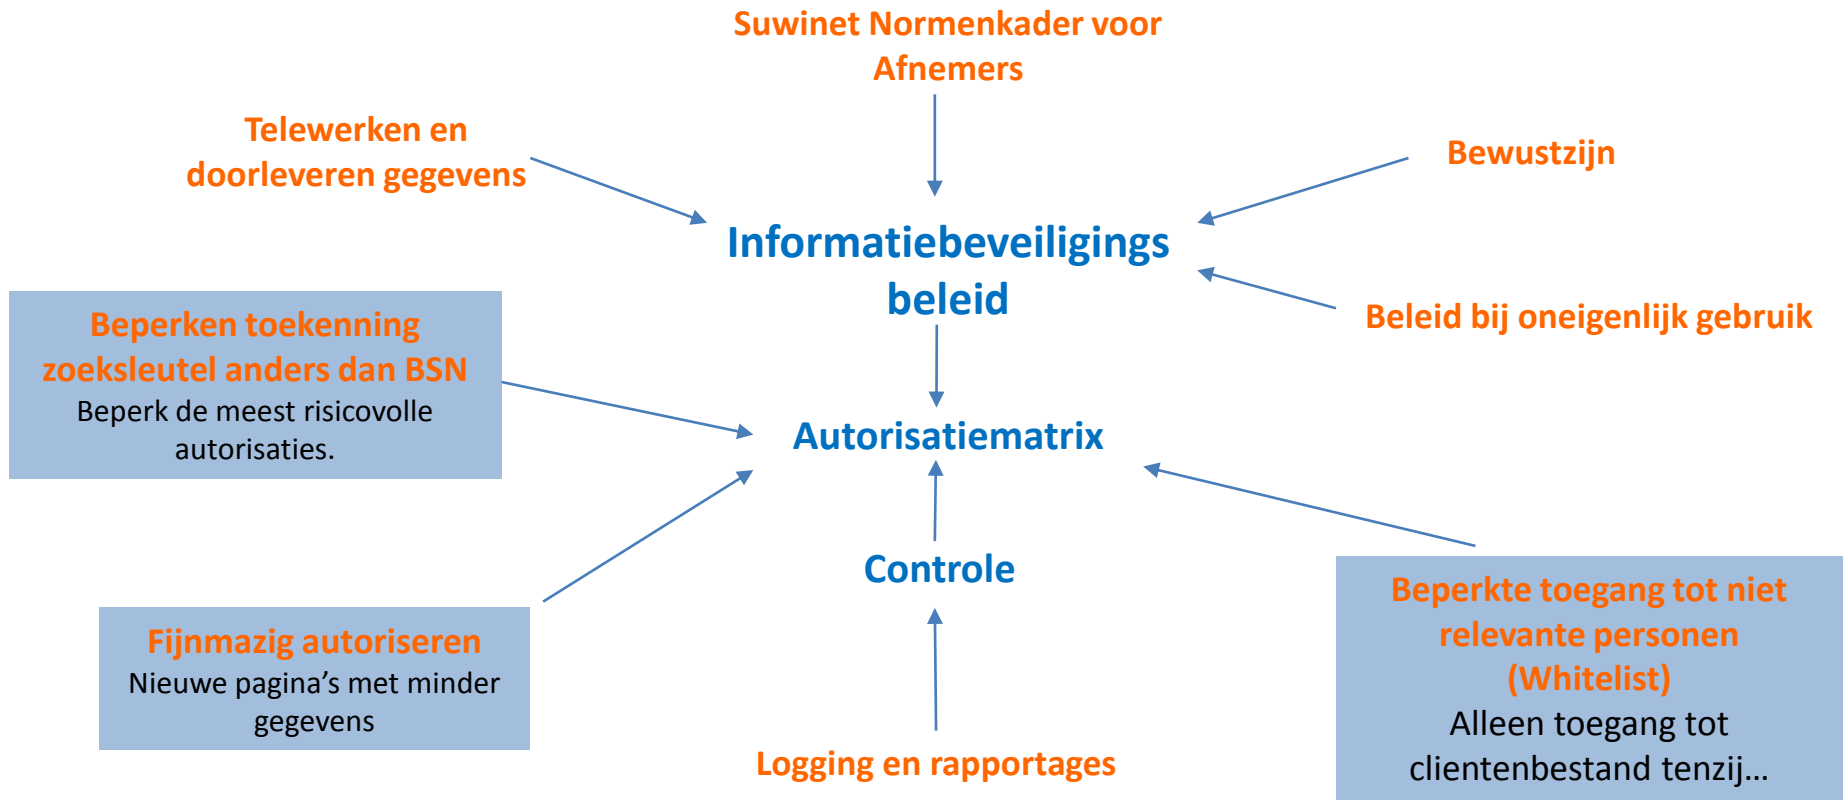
Suwinet Normenkader voor Afnemers

Telewerken en doorleveren gegevens

Bewustzijn

Informatiebeveiligings beleid

Beleid bij oneigenlijk gebruik

Beperken toekenning zoeksleutel anders dan BSN
Beperk de meest risicovolle autorisaties.

Autorisatiematrix

Controle

Fijnmazig autoriseren
Nieuwe pagina's met minder gegevens

Beperkte toegang tot niet relevante personen (Whitelist)
Alleen toegang tot clientenbestand tenzij…

Logging en rapportages